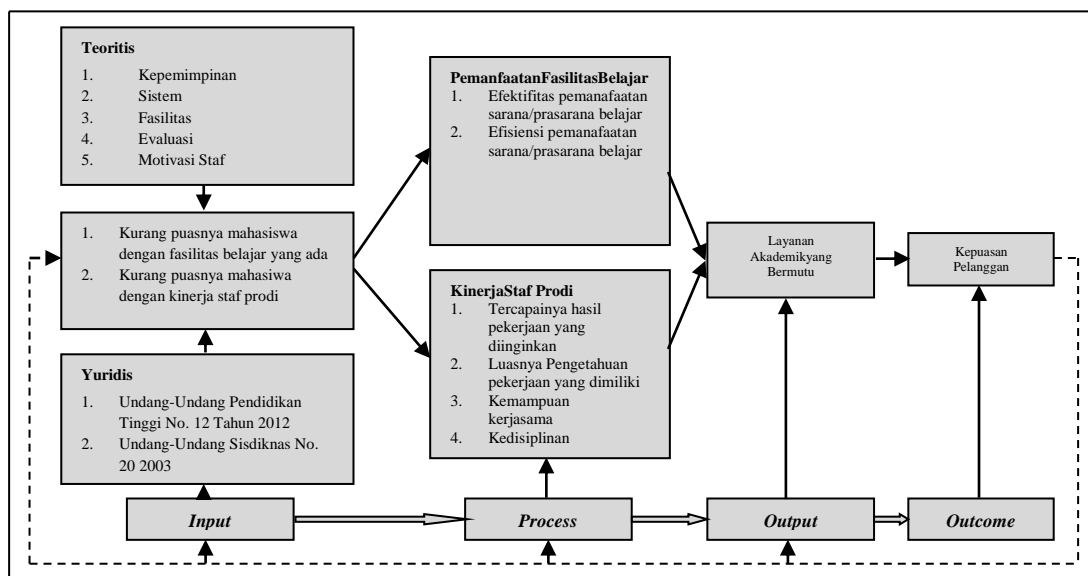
**Teoritis**
1. Kepemimpinan
2. Sistem
3. Fasilitas
4. Evaluasi
5. Motivasi Staf

1. Kurang puasnya mahasiswa dengan fasilitas belajar yang ada
2. Kurang puasnya mahasiswa dengan kinerja staf prodi

**Yuridis**
1. Undang-Undang Pendidikan Tinggi No. 12 Tahun 2012
2. Undang-Undang Sisdiknas No. 20 2003

**PemanfaatanFasilitasBelajar**
1. Efektifitas pemanafaatan sarana/prasarana belajar
2. Efisiensi pemanafaatan sarana/prasarana belajar

**KinerjaStaf Prodi**
1. Tercapainya hasil pekerjaan yang diinginkan
2. Luasnya Pengetahuan pekerjaan yang dimiliki
3. Kemampuan kerjasama
4. Kedisiplinan

Layanan Akademikyang Bermutu

Kepuasan Pelanggan

*Input*

*Process*

*Output*

*Outcome*